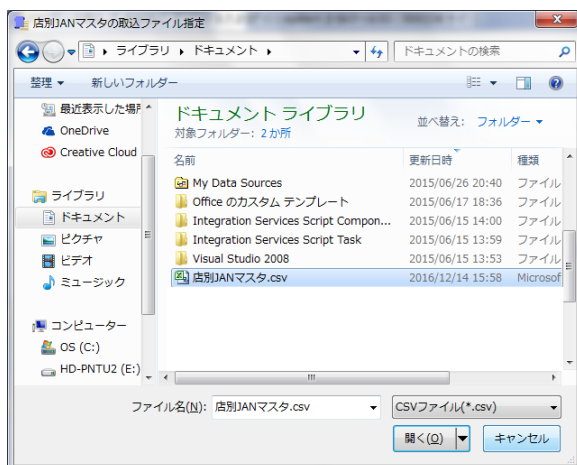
店別JANマスタの取込ファイル指定

ライブラリ ▸ ドキュメント ▸

ドキュメントの検索

整理 ▾ 新しいフォルダー

最近表示した場所
OneDrive
Creative Cloud

ライブラリ
ドキュメント
ピクチャ
ビデオ
ミュージック

コンピューター
OS (C:)
HD-PNTU2 (E:)

ドキュメント ライブラリ
対象フォルダー: 2 か所

並べ替え: フォルダー ▾

| 名前 | 更新日時 | 種類 |
|---|---|---|
| My Data Sources | 2015/06/26 20:40 | ファイル |
| Office のカスタム テンプレート | 2015/06/17 18:36 | ファイル |
| Integration Services Script Compon... | 2015/06/15 14:00 | ファイル |
| Integration Services Script Task | 2015/06/15 13:59 | ファイル |
| Visual Studio 2008 | 2015/06/15 13:53 | ファイル |
| 店別JANマスタ.csv | 2016/12/14 15:58 | Microsof |

ファイル名(N): 店別JANマスタ.csv

CSVファイル(*.csv)

開く(O)

キャンセル